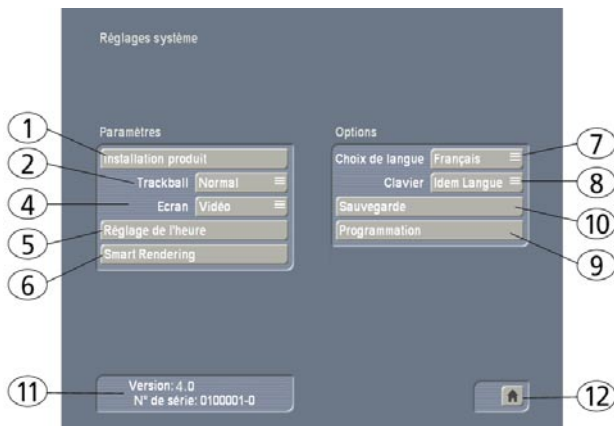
Réglages système

Paramètres

Installation produit

Trackball Normal

Ecran Vidéo

Réglage de l'heure

Smart Rendering

Options

Choix de langue Français

Clavier Idem Langue

Sauvegarde

Programmation

Version: 4.0
N° de série: 0100001-0

1
2
4
5
6
7
8
10
9
11
12